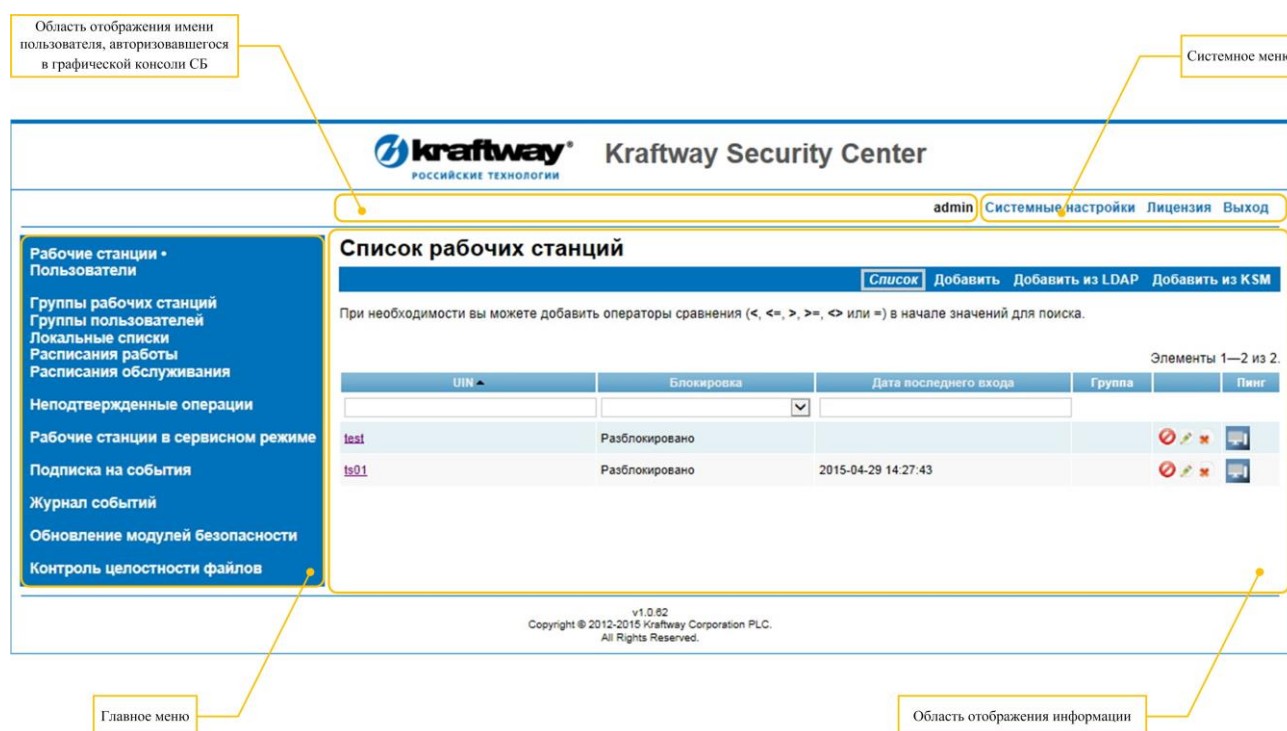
Область отображения имени пользователя, авторизовавшегося в графической консоли СБ

Системное мен

kraftway®
РОССИЙСКИЕ ТЕХНОЛОГИИ

Kraftway Security Center

admin Системные настройки Лицензия Выход

Рабочие станции • Пользователи

Группы рабочих станций
Группы пользователей
Локальные списки
Расписания работы
Расписания обслуживания

Неподтвержденные операции

Рабочие станции в сервисном режиме

Подписка на события

Журнал событий

Обновление модулей безопасности

Контроль целостности файлов

Список рабочих станций

Список Добавить Добавить из LDAP Добавить из KSM

При необходимости вы можете добавить операторы сравнения (<, <=, >, >=, <> или =) в начале значений для поиска.

Элементы 1—2 из 2.

| UIN ▲ | Блокировка | Дата последнего входа | Группа | | Пинг |
|---|---|---|---|---|---|
| test | Разблокировано | | | | |
| ts01 | Разблокировано | 2015-04-29 14:27:43 | | | |

v1.0.62
Copyright © 2012-2015 Kraftway Corporation PLC.
All Rights Reserved.

Главное меню

Область отображения информации